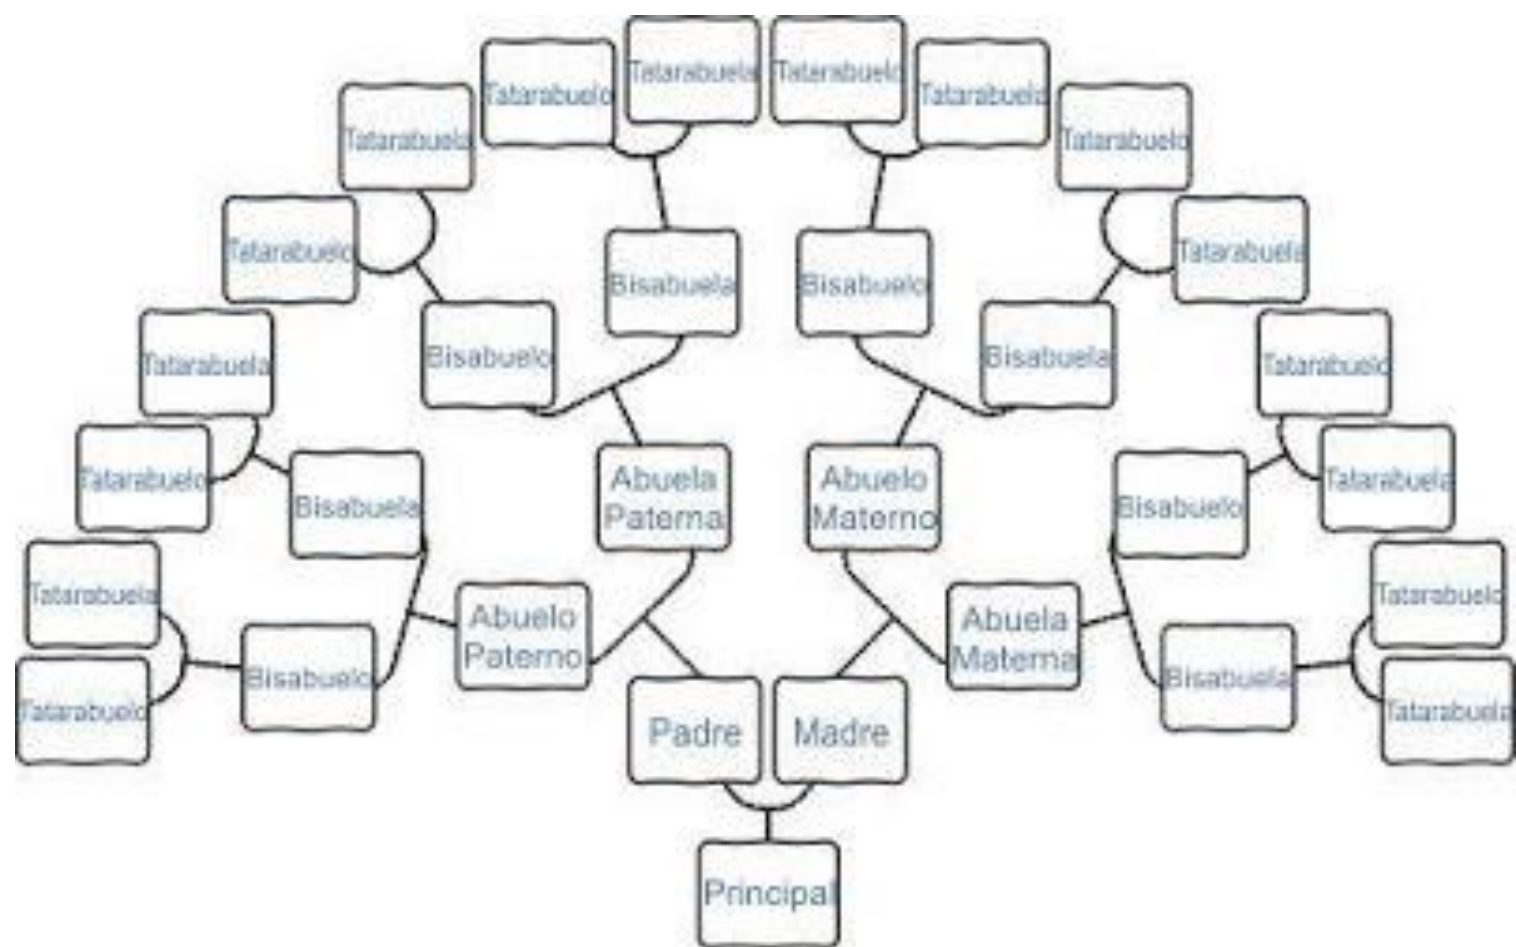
Tatarabuelo
Tatarabuela
Tatarabuelo
Tatarabuela
Tatarabuelo
Tatarabuelo
Tatarabuelo
Tatarabuela
Tatarabuela
Tatarabuelo
Tatarabuelo
Tatarabuela
Tatarabuela
Tatarabuelo
Tatarabuelo
Tatarabuela
Bisabuela
Bisabuelo
Bisabuelo
Bisabuela
Bisabuela
Bisabuelo
Bisabuelo
Bisabuela
Abuela Paterna
Abuelo Materno
Abuelo Paterno
Abuela Materna
Padre
Madre
Principal